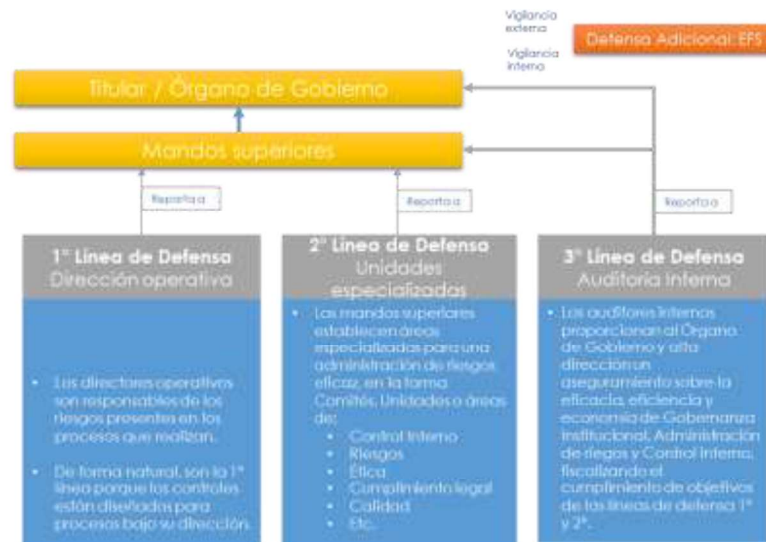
Vigilancia externa

Vigilancia interna

Defensa Adicional: EFS

Titular / Órgano de Gobierno

Mandos superiores

Reporta a

Reporta a

Reporta a

1° Línea de Defensa
Dirección operativa

• Los directores operativos son responsables de los riesgos presentes en los procesos que realizan.

• De forma natural, son la 1° línea porque los controles están diseñados para procesos bajo su dirección.

2° Línea de Defensa
Unidades especializadas

• Los mandos superiores establecen áreas especializadas para una administración de riesgos eficaz, en la forma Comités, Unidades o áreas de:
  • Control Interno
  • Riesgos
  • Ética
  • Cumplimiento legal
  • Calidad
  • Etc.

3° Línea de Defensa
Auditoría Interna

• Los auditores internos proporcionan al Órgano de Gobierno y alta dirección un aseguramiento sobre la eficacia, eficiencia y economía de Gobernanza Institucional, Administración de riesgos y Control Interno, fiscalizando el cumplimiento de objetivos de las líneas de defensa 1° y 2°.